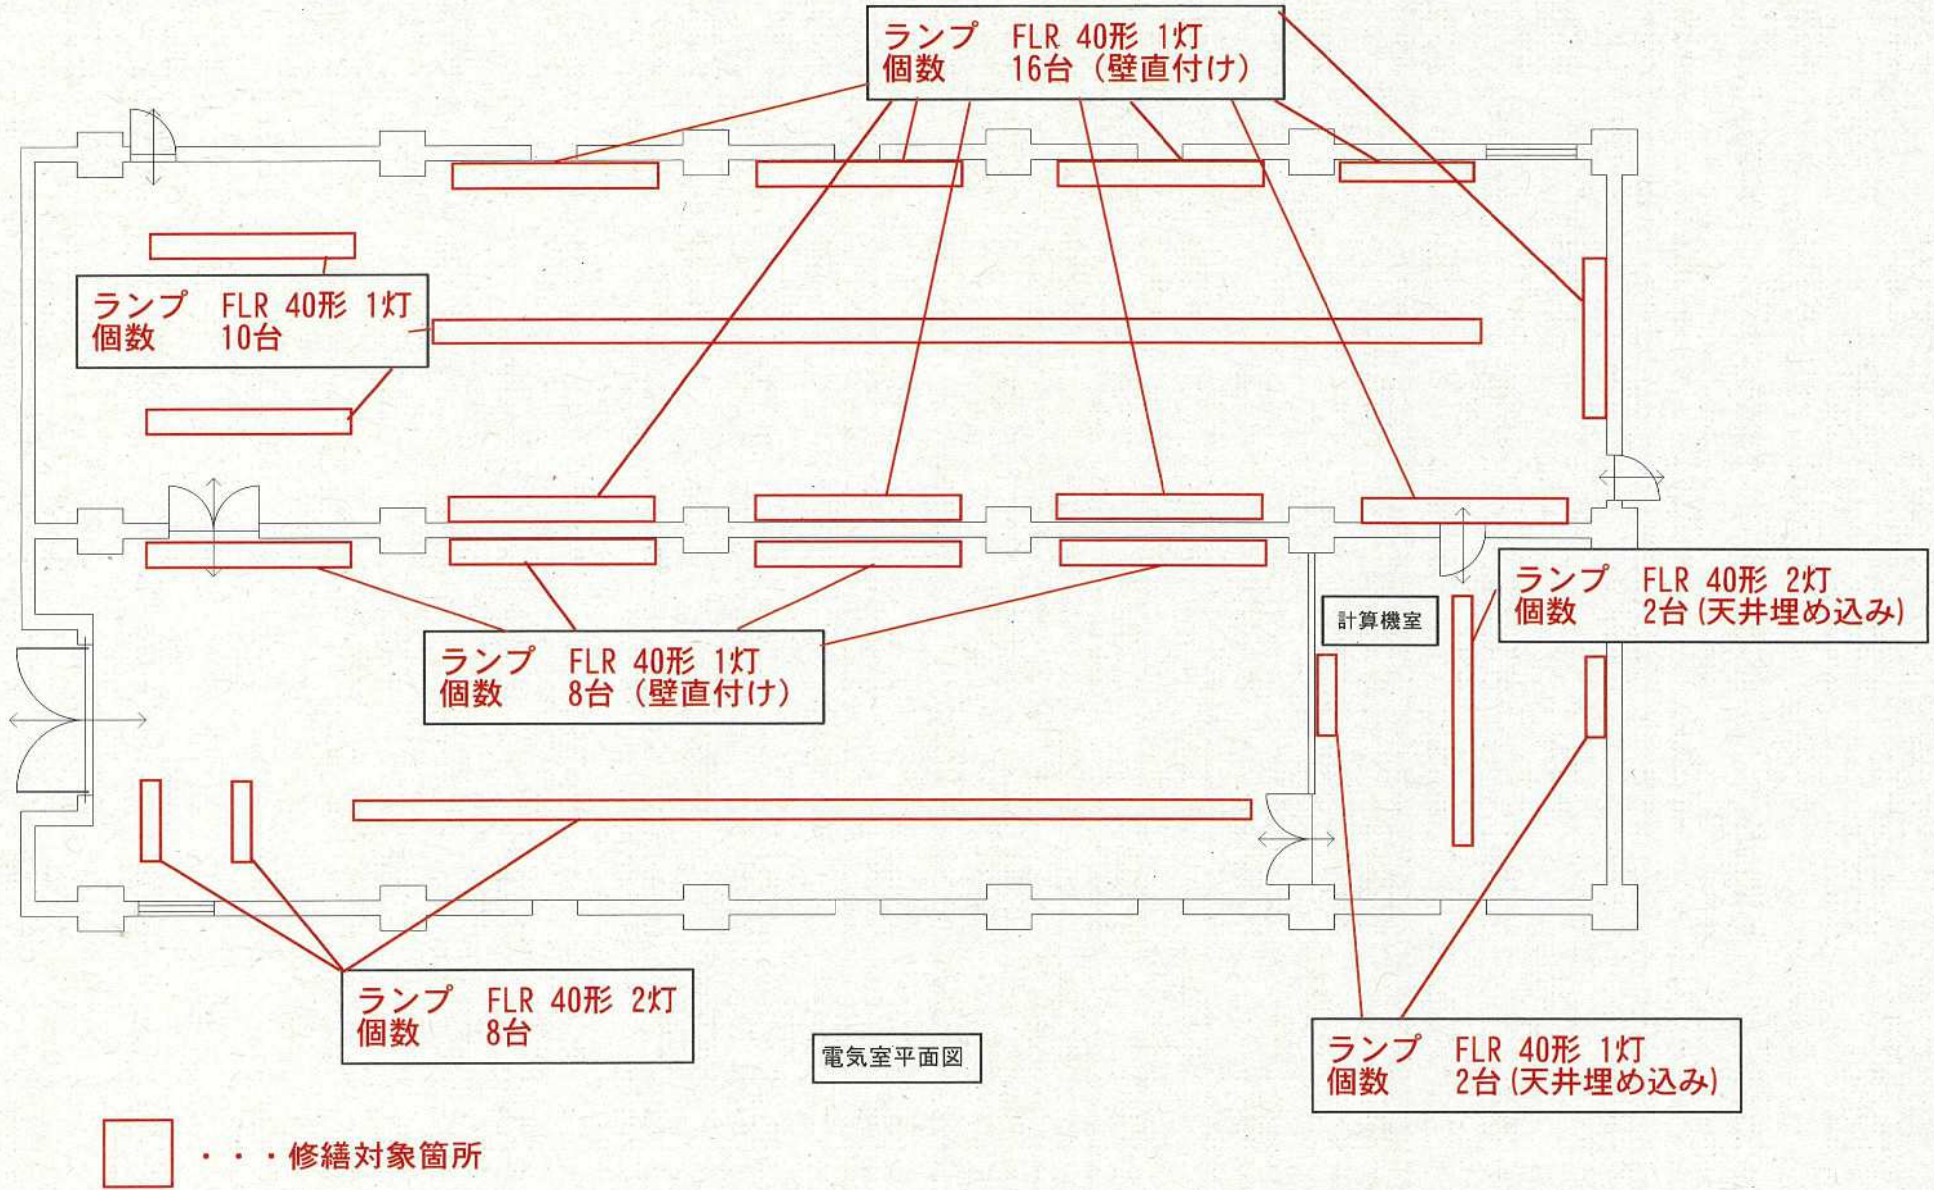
ランプ　FLR 40形 1灯
個数　16台（壁直付け）

ランプ　FLR 40形 1灯
個数　10台

ランプ　FLR 40形 2灯
個数　2台（天井埋め込み）

計算機室

ランプ　FLR 40形 1灯
個数　8台（壁直付け）

ランプ　FLR 40形 2灯
個数　8台

電気室平面図

ランプ　FLR 40形 1灯
個数　2台（天井埋め込み）

・・・修繕対象箇所